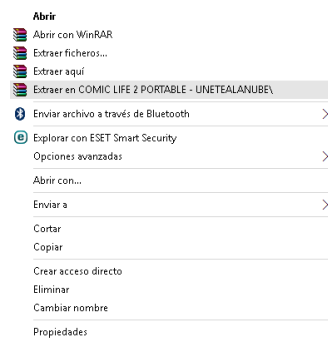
Abrir
Abrir con WinRAR
Extraer ficheros...
Extraer aquí
Extraer en COMIC LIFE 2 PORTABLE - UNETEALANUBE\
Enviar archivo a través de Bluetooth
Explorar con ESET Smart Security
Opciones avanzadas
Abrir con...
Enviar a
Cortar
Copiar
Crear acceso directo
Eliminar
Cambiar nombre
Propiedades